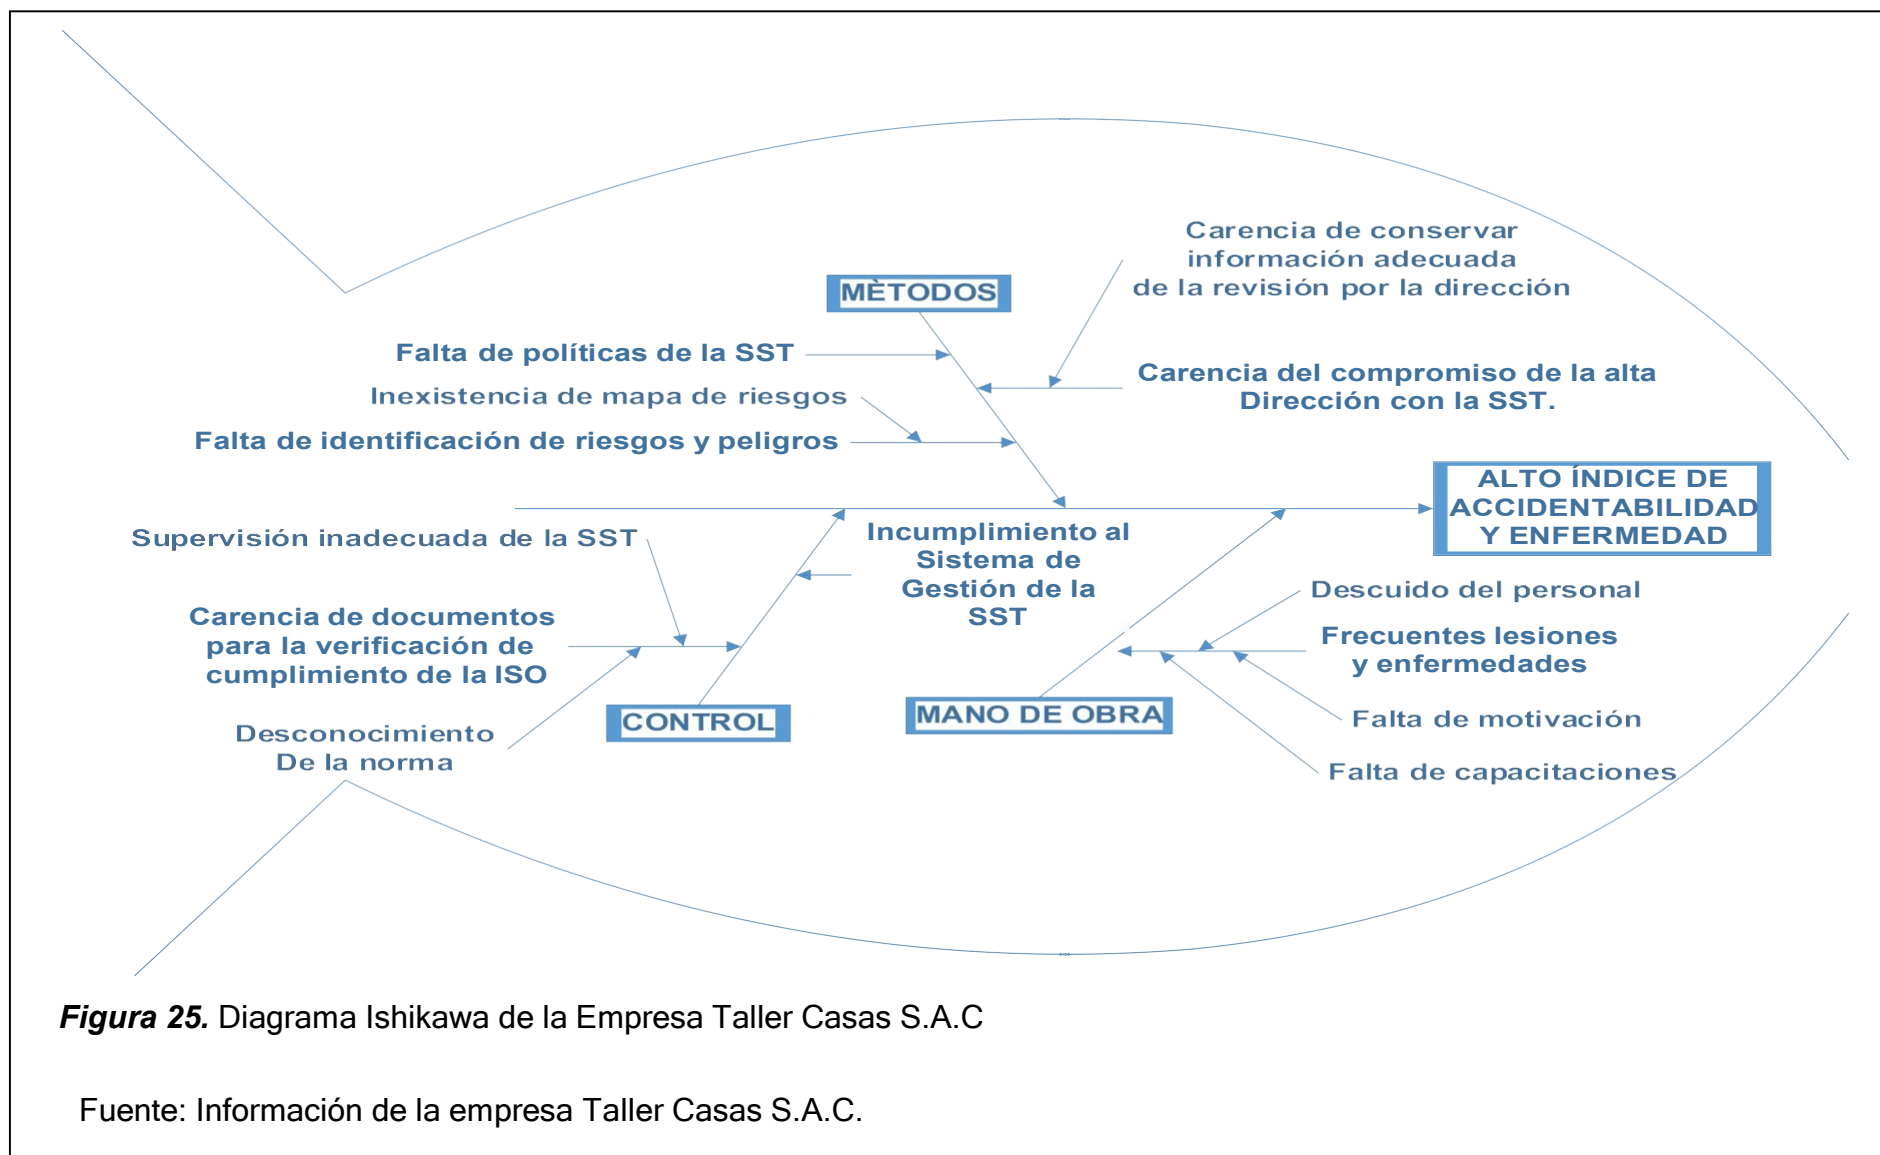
MÈTODOS

Carencia de conservar información adecuada de la revisión por la dirección

Falta de políticas de la SST

Inexistencia de mapa de riesgos

Falta de identificación de riesgos y peligros

Carencia del compromiso de la alta Dirección con la SST.

ALTO ÍNDICE DE ACCIDENTABILIDAD Y ENFERMEDAD

Supervisión inadecuada de la SST

Incumplimiento al Sistema de Gestión de la SST

Carencia de documentos para la verificación de cumplimiento de la ISO

Descuido del personal

Frecuentes lesiones y enfermedades

Desconocimiento De la norma

CONTROL

MANO DE OBRA

Falta de motivación

Falta de capacitaciones

*Figura 25.* Diagrama Ishikawa de la Empresa Taller Casas S.A.C

Fuente: Información de la empresa Taller Casas S.A.C.